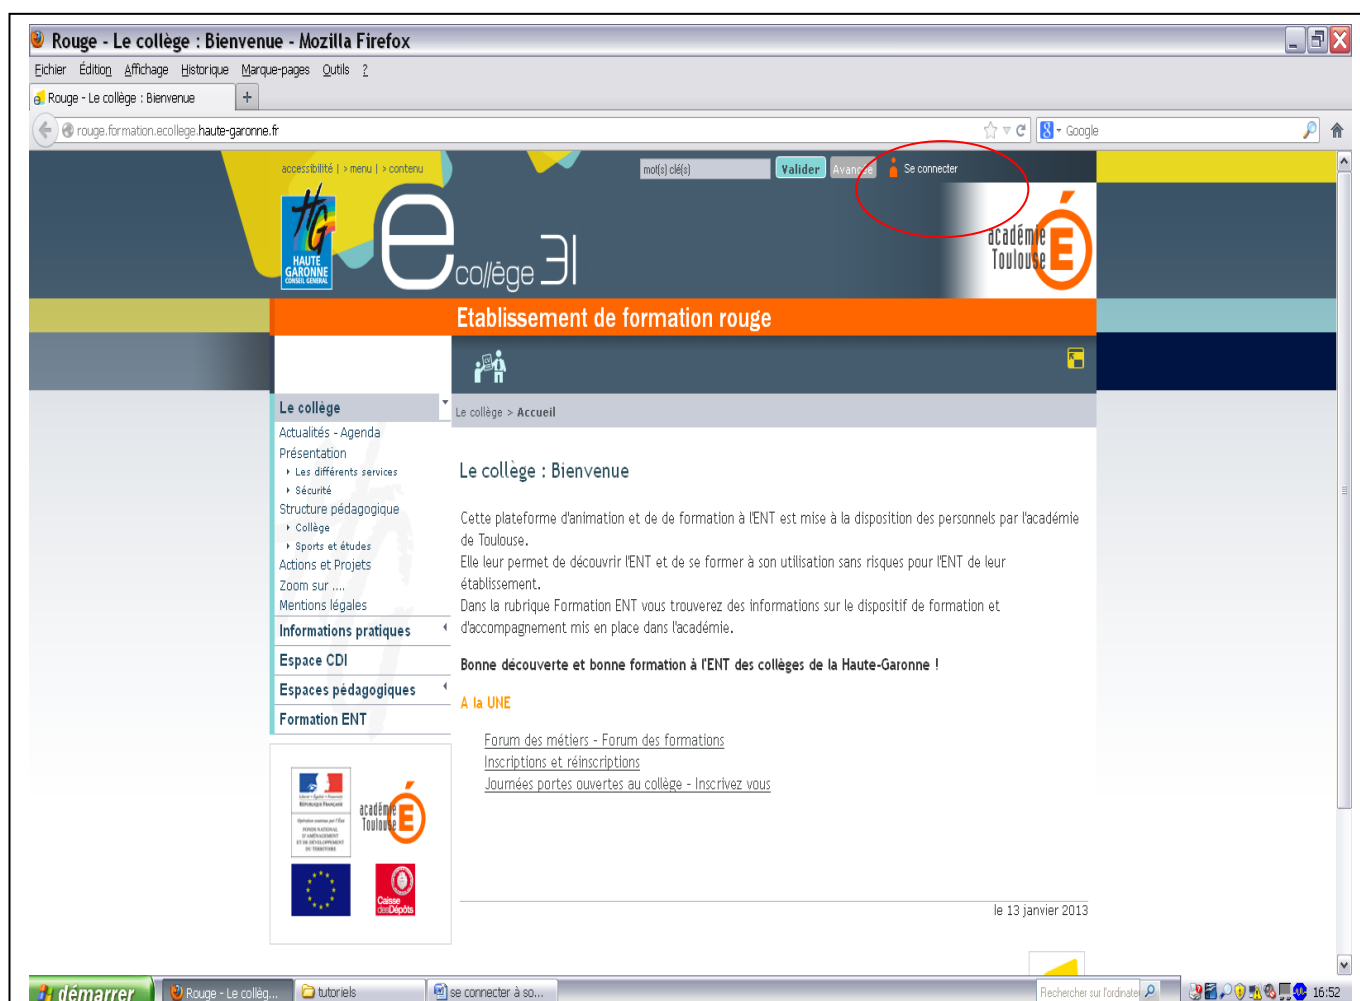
Rouge - Le collège : Bienvenue - Mozilla Firefox

Fichier Édition Affichage Historique Marque-pages Outils ?

Rouge - Le collège : Bienvenue +

rouge.formation.ecollege.haute-garonne.fr

Google

accessibilité | > menu | > contenu

mot(s) clé(s) Valider Avancée Se connecter

HAUTE GARONNE CONSEIL GENERAL

collège 31

académie Toulouse

Etablissement de formation rouge

Le collège

Actualités - Agenda
Présentation
Les différents services
Sécurité
Structure pédagogique
Collège
Sports et études
Actions et Projets
Zoom sur ....
Mentions légales

Informations pratiques

Espace CDI

Espaces pédagogiques

Formation ENT

Le collège > Accueil

Le collège : Bienvenue

Cette plateforme d'animation et de de formation à l'ENT est mise à la disposition des personnels par l'académie de Toulouse.
Elle leur permet de découvrir l'ENT et de se former à son utilisation sans risques pour l'ENT de leur établissement.
Dans la rubrique Formation ENT vous trouverez des informations sur le dispositif de formation et d'accompagnement mis en place dans l'académie.

Bonne découverte et bonne formation à l'ENT des collèges de la Haute-Garonne !

A la UNE

Forum des métiers - Forum des formations
Inscriptions et réinscriptions
Journées portes ouvertes au collège - Inscrivez vous

académie Toulouse

Caisse desDépôts

le 13 janvier 2013

démarrer Rouge - Le collèg... tutoriels se connecter à so... Rechercher sur l'ordinateur 16:52